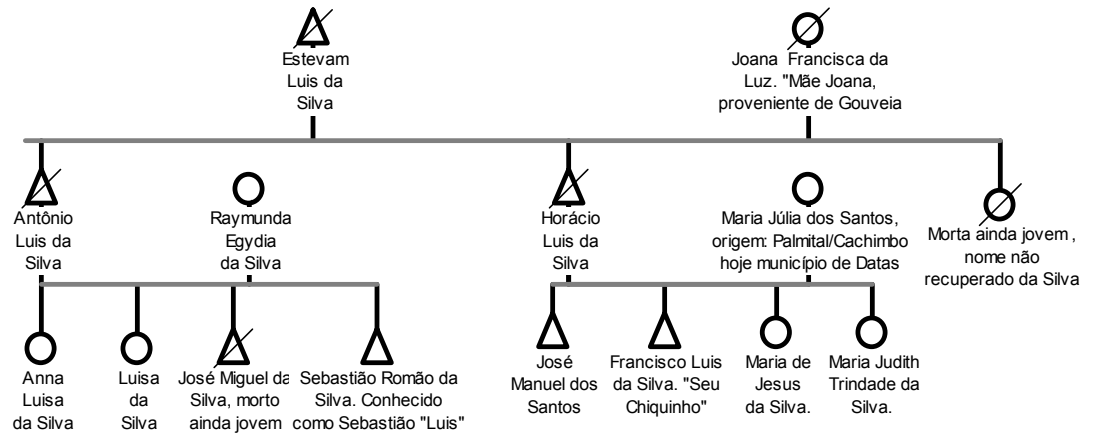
Estevam Luis da Silva

Joana Francisca da Luz. "Mãe Joana, proveniente de Gouveia

Antônio Luis da Silva

Raymunda Egydia da Silva

Horácio Luis da Silva

Maria Júlia dos Santos, origem: Palmital/Cachimbo hoje município de Datas

Morta ainda jovem , nome não recuperado da Silva

Anna Luisa da Silva

Luisa da Silva

José Miguel da Silva, morto ainda jovem

Sebastião Romão da Silva. Conhecido como Sebastião "Luis"

José Manuel dos Santos

Francisco Luis da Silva. "Seu Chiquinho"

Maria de Jesus da Silva.

Maria Judith Trindade da Silva.